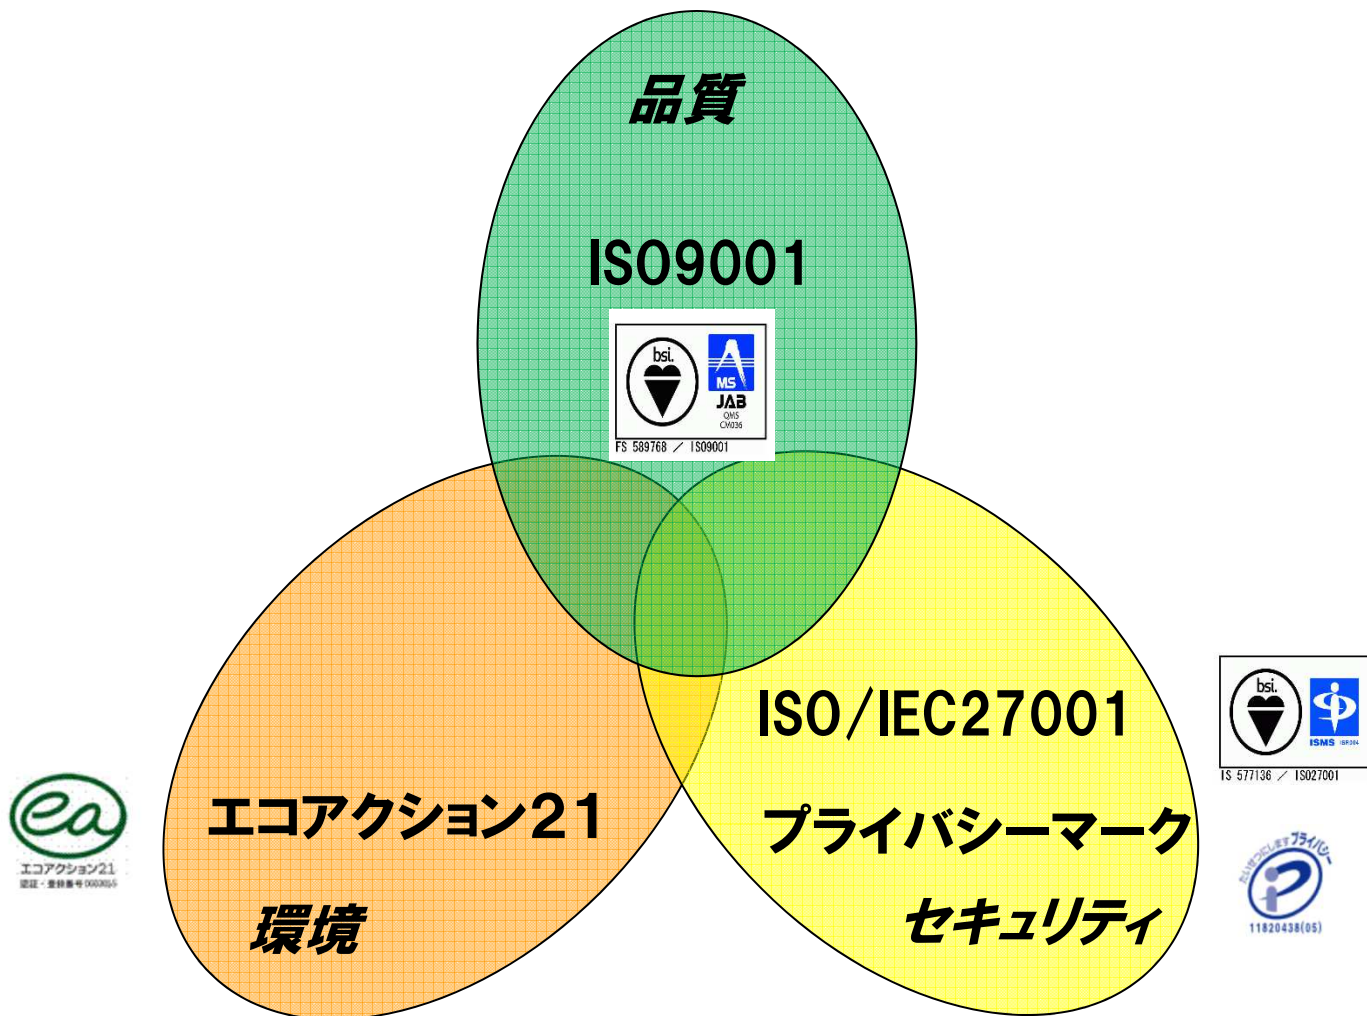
品質

ISO9001

bsi.

MS
JAB
QMS
CM036

FS 589768 ／ ISO9001

ISO/IEC27001

bsi.

ISMS ISR004

IS 577136 ／ ISO27001

エコアクション21

環境

プライバシーマーク

セキュリティ

ea
エコアクション21
認証・登録番号 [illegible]

たいせつにしますプライバシー

11820438(05)